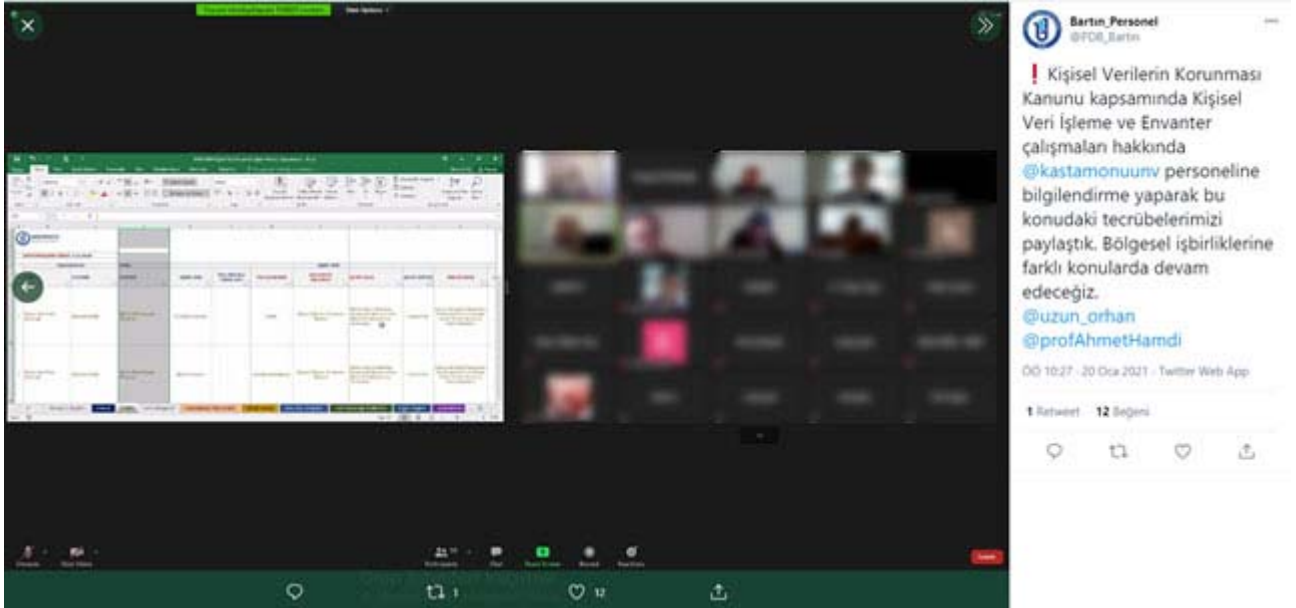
Bartın_Personel
@PDB_Bartın

❗ Kişisel Verilerin Korunması Kanunu kapsamında Kişisel Veri İşleme ve Envanter çalışmaları hakkında @kastamonuunv personeline bilgilendirme yaparak bu konudaki tecrübelerimizi paylaştık. Bölgesel işbirliklerine farklı konularda devam edeceğiz. @uzun_orhan @profAhmetHamdi

ÖÖ 10:27 · 20 Oca 2021 · Twitter Web App

1 Retweet 12 Beğeni

1

12